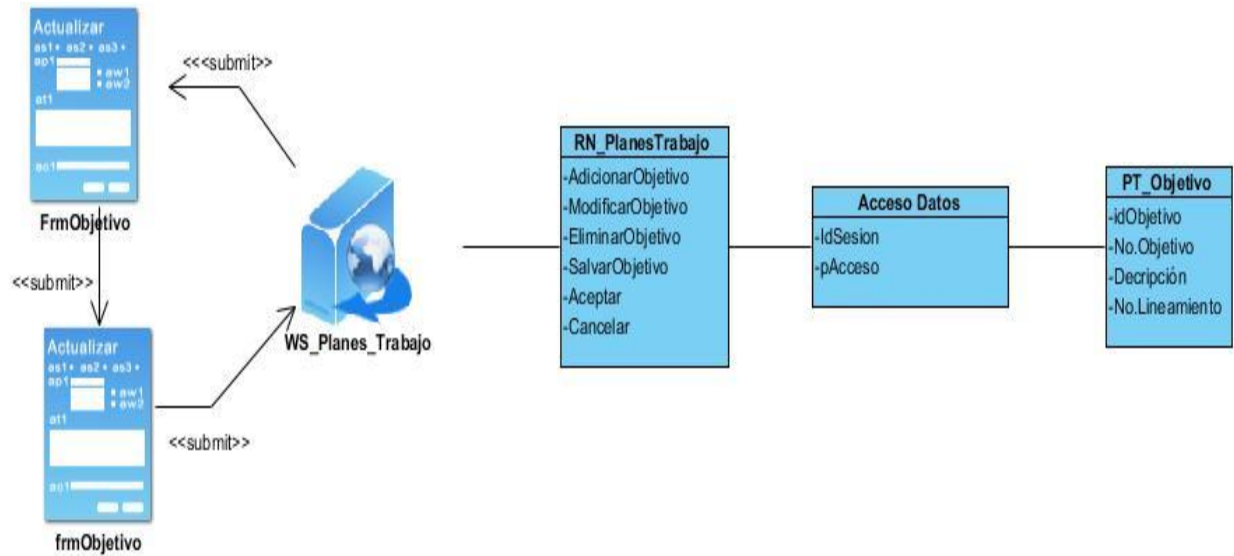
Actualizar
as1 • as2 • as3 •
ap1
• aw1
• aw2
at1
ao1

FrmObjetivo

<<<submit>>

<<submit>>

Actualizar
as1 • as2 • as3 •
ap1
• aw1
• aw2
at1
ao1

frmObjetivo

<<submit>>

WS_Planes_Trabajo

| RN_PlanesTrabajo |
|---|
| -AdicionarObjetivo |
| -ModificarObjetivo |
| -EliminarObjetivo |
| -SalvarObjetivo |
| -Aceptar |
| -Cancelar |

| Acceso Datos |
|---|
| -IdSesion |
| -pAcceso |

| PT_Objetivo |
|---|
| -idObjetivo |
| -No.Objetivo |
| -Decripción |
| -No.Lineamiento |